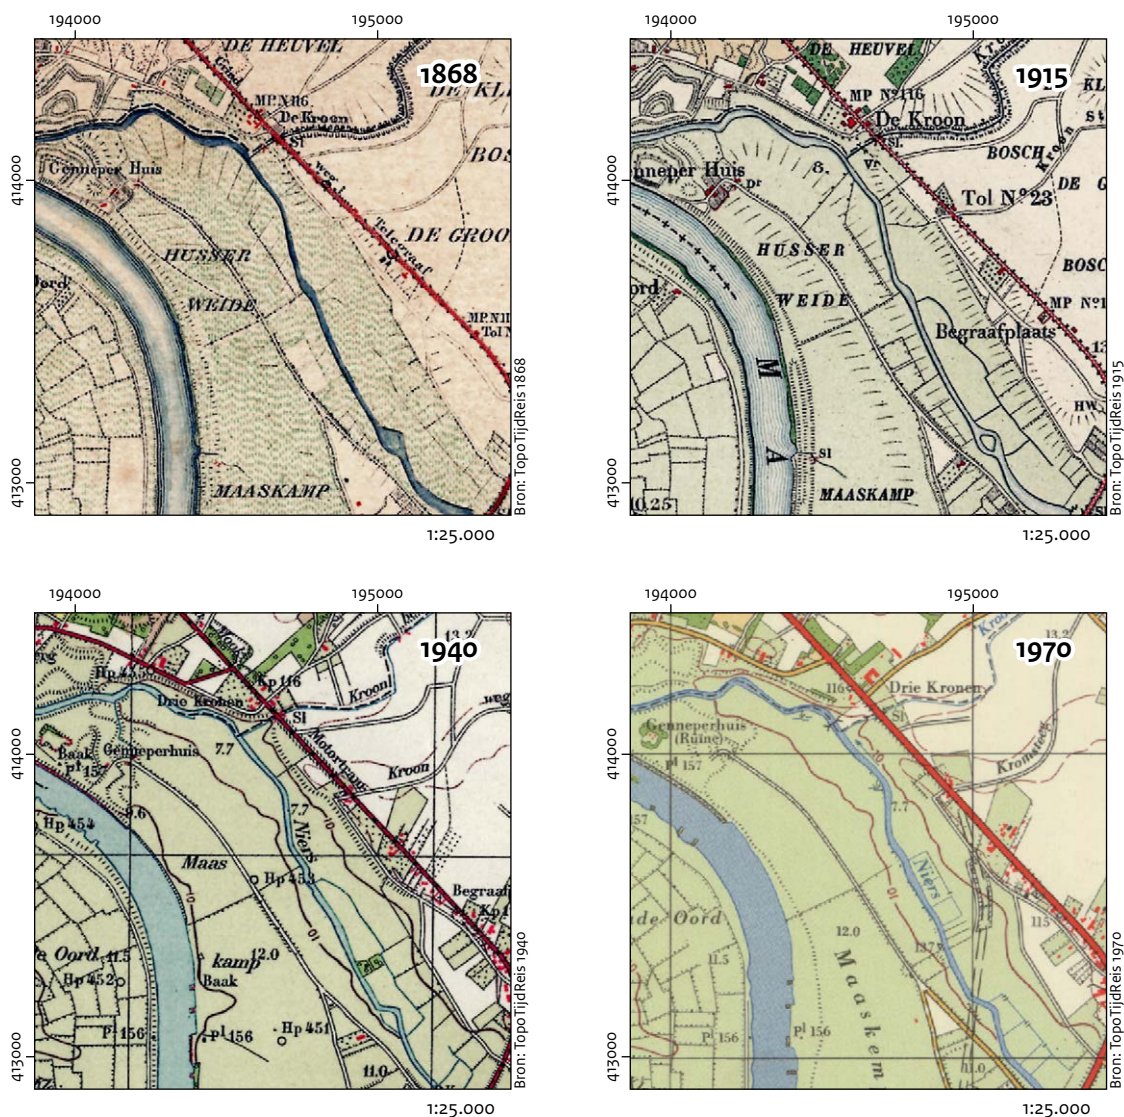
194000 195000

414000

413000

1868

DE HEUVEL

MP.N.116

De Kroon

Sl

Genneper Huis

BOS

DE GROO

Telegraaf

HUSSER

WEIDE

MP.N.11

Tol N

MAASKAMP

Bron: TopoTijdReis 1868

1:25.000

194000 195000

414000

413000

1915

DE HEUVEL

MP No 116

De Kroon

BOSCH

Tol No 23

DE G

Genneper Huis

HUSSER

WEIDE

BOSC

MP No 1

Begraafplaats

M

A

Sl

MAASKAMP

10.25

HW

Bron: TopoTijdReis 1915

1:25.000

194000 195000

414000

413000

1940

Hp 45

Kp 116

Drie Kronen

Sl

Kroonl

Baak

Genneperhuis

7.7

Pl 157

Motorweg

Kroon

Hp 454

9.6

7.7

Niers

Maas

Hp 453

Begraaf

Kp

Oord

11.5

Hp 452

kamp

12.0

Baak

Pl 156

Pl 156

Hp 451

11.0

Bron: TopoTijdReis 1940

1:25.000

194000 195000

414000

413000

1970

13.2

Drie Kronen

116

Sl

Genneperhuis (Ruine)

Pl 157

Kromstraat

157

7.7

Niers

de Oord

12.0

11.5

Maaskam

Pl 156

Pl 156

11.0

115

Bron: TopoTijdReis 1970

1:25.000